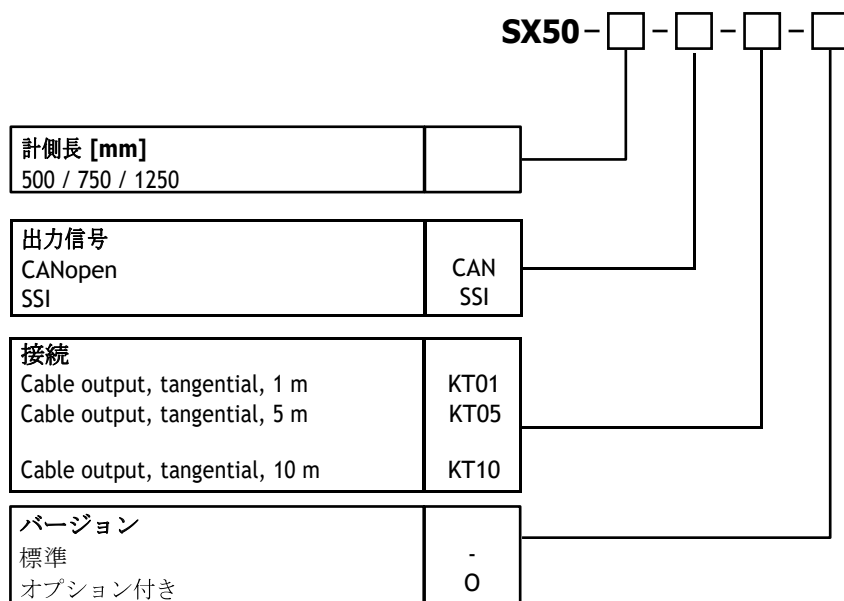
SX50 – ☐ – ☐ – ☐ – ☐

| 計側長 [mm] 500 / 750 / 1250 | |
|---|---|

| 出力信号 | |
|---|---|
| CANopen | CAN |
| SSI | SSI |

| 接続 | |
|---|---|
| Cable output, tangential, 1 m | KT01 |
| Cable output, tangential, 5 m | KT05 |
| Cable output, tangential, 10 m | KT10 |

| バージョン | |
|---|---|
| 標準 | - |
| オプション付き | O |